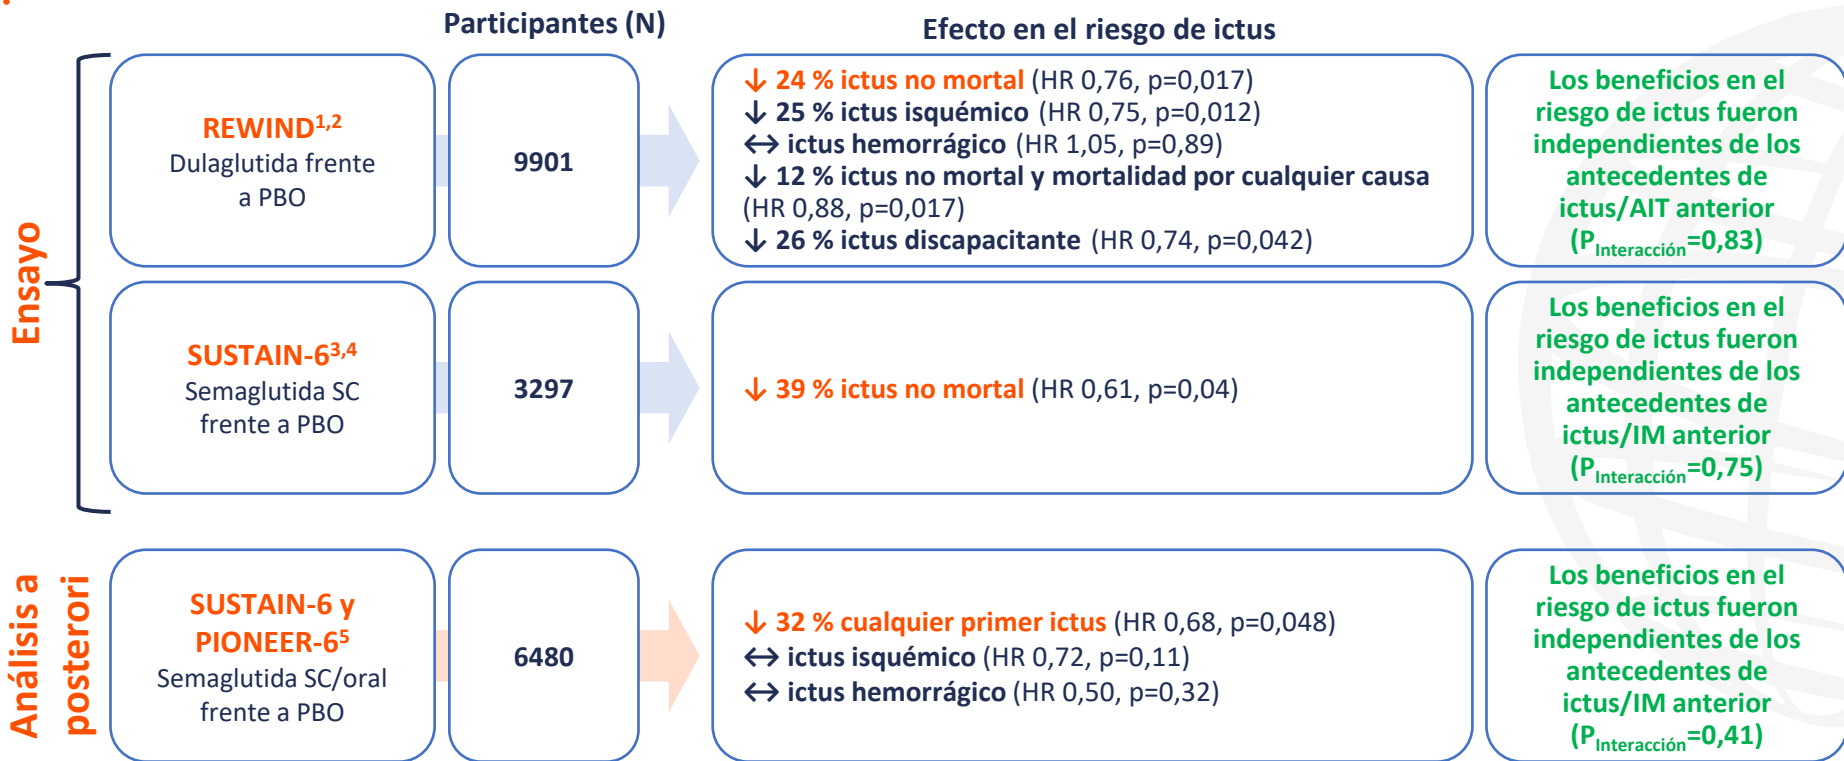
Participantes (N)

Efecto en el riesgo de ictus

Ensayo

REWIND$^{1,2}$
Dulaglutida frente a PBO

9901

↓ 24 % ictus no mortal (HR 0,76, p=0,017)
↓ 25 % ictus isquémico (HR 0,75, p=0,012)
↔ ictus hemorrágico (HR 1,05, p=0,89)
↓ 12 % ictus no mortal y mortalidad por cualquier causa (HR 0,88, p=0,017)
↓ 26 % ictus discapacitante (HR 0,74, p=0,042)

Los beneficios en el riesgo de ictus fueron independientes de los antecedentes de ictus/AIT anterior ($P_{Interacción}$=0,83)

SUSTAIN-6$^{3,4}$
Semaglutida SC frente a PBO

3297

↓ 39 % ictus no mortal (HR 0,61, p=0,04)

Los beneficios en el riesgo de ictus fueron independientes de los antecedentes de ictus/IM anterior ($P_{Interacción}$=0,75)

Análisis a posterori

SUSTAIN-6 y PIONEER-6$^{5}$
Semaglutida SC/oral frente a PBO

6480

↓ 32 % cualquier primer ictus (HR 0,68, p=0,048)
↔ ictus isquémico (HR 0,72, p=0,11)
↔ ictus hemorrágico (HR 0,50, p=0,32)

Los beneficios en el riesgo de ictus fueron independientes de los antecedentes de ictus/IM anterior ($P_{Interacción}$=0,41)